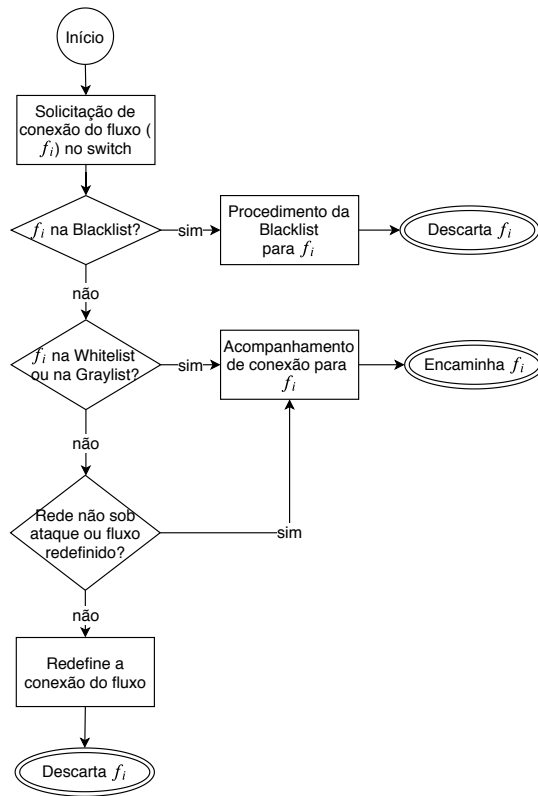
Início

Solicitação de conexão do fluxo ( $f_i$) no switch

$f_i$ na Blacklist?

sim

Procedimento da Blacklist para $f_i$

Descarta $f_i$

não

$f_i$ na Whitelist ou na Graylist?

sim

Acompanhamento de conexão para $f_i$

Encaminha $f_i$

não

Rede não sob ataque ou fluxo redefinido?

sim

não

Redefine a conexão do fluxo

Descarta $f_i$